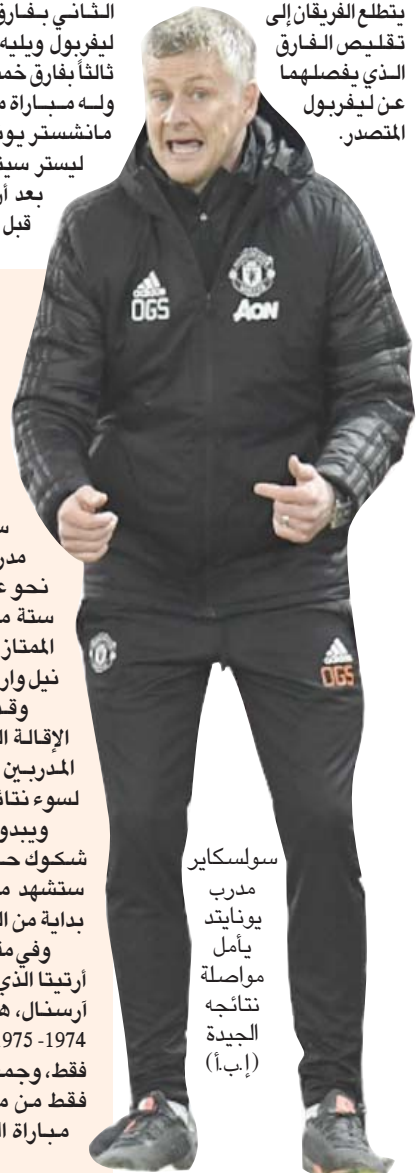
يتطلع الفريقان إلى تقليص الفارق الذي يفصلهما عن ليفربول المتصدر.

الثاني بفارق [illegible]
ليفربول ويليه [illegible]
ثالثاً بفارق خمس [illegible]
وله مباراة م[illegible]
مانشستر يو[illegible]
ليستر سي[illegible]
بعد أ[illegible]
قبل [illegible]

OGS
AON
OGS

س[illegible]
مدر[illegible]
نحو ع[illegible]
ستة م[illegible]
الممتاز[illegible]
نيل وار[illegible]
وق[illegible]
الإقالة ال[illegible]
المدربين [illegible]
لسوء نتائ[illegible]
ويبدو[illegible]
شكوك ح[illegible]
ستشهد م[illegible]
بداية من ال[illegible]
وفي م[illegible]
أرتيتا الذي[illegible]
آرسنال، ه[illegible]
1974 - 975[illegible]
فقط، وجم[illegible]
فقط من م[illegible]
مباراة ال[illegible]

سولسكاير مدرب يونايتد يأمل مواصلة نتائجه الجيدة (إ.ب.أ)